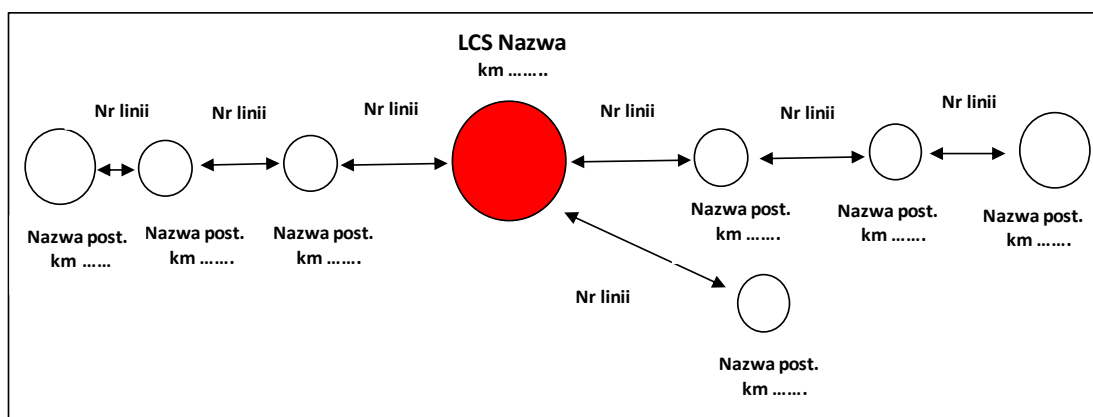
LCS Nazwa
km ……..

Nr linii

Nr linii

Nr linii

Nr linii

Nr linii

Nr linii

Nazwa post.
km ……

Nazwa post.
km …….

Nazwa post.
km …….

Nazwa post.
km …….

Nazwa post.
km …….

Nazwa post.
km …….

Nr linii

Nazwa post.
km …….